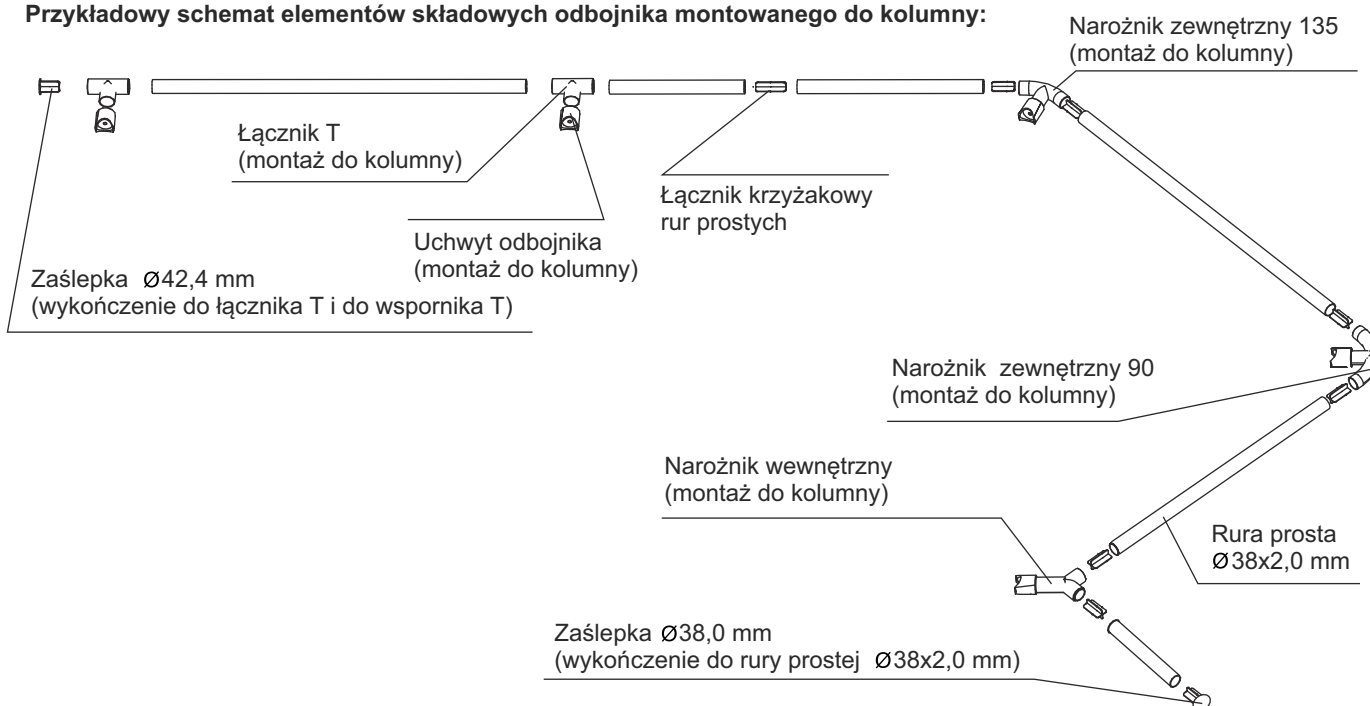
**Przykładowy schemat elementów składowych odbojnika montowanego do kolumny:**

Narożnik zewnętrzny 135
(montaż do kolumny)

Łącznik T
(montaż do kolumny)

Łącznik krzyżakowy
rur prostych

Uchwyt odbojnika
(montaż do kolumny)

Zaślepka Ø42,4 mm
(wykończenie do łącznika T i do wspornika T)

Narożnik zewnętrzny 90
(montaż do kolumny)

Narożnik wewnętrzny
(montaż do kolumny)

Rura prosta
Ø38x2,0 mm

Zaślepka Ø38,0 mm
(wykończenie do rury prostej Ø38x2,0 mm)